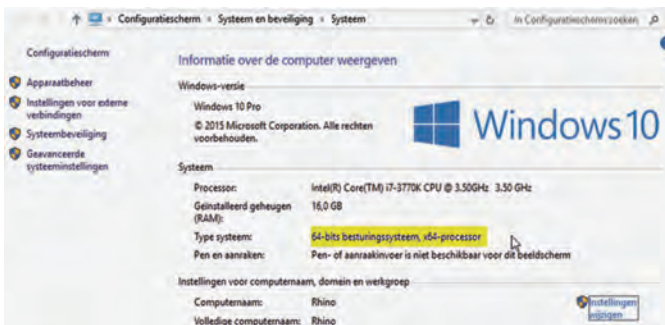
Configuratiescherm › Systeem en beveiliging › Systeem

In Configuratiescherm zoeken

Configuratiescherm

Apparaatbeheer

Instellingen voor externe verbindingen

Systeembeveiliging

Geavanceerde systeeminstellingen

Informatie over de computer weergeven

Windows-versie

Windows 10 Pro

© 2015 Microsoft Corporation. Alle rechten voorbehouden.

Windows 10

Systeem

| Processor: | Intel(R) Core(TM) i7-3770K CPU @ 3.50GHz 3.50 GHz |
|---|---|
| Geïnstalleerd geheugen (RAM): | 16,0 GB |
| Type systeem: | 64-bits besturingssysteem, x64-processor |
| Pen en aanraken: | Pen- of aanraakinvoer is niet beschikbaar voor dit beeldscherm |

Instellingen voor computernaam, domein en werkgroep

| Computernaam: | Rhino |
|---|---|
| Volledige computernaam: | Rhino |

Instellingen wijzigen